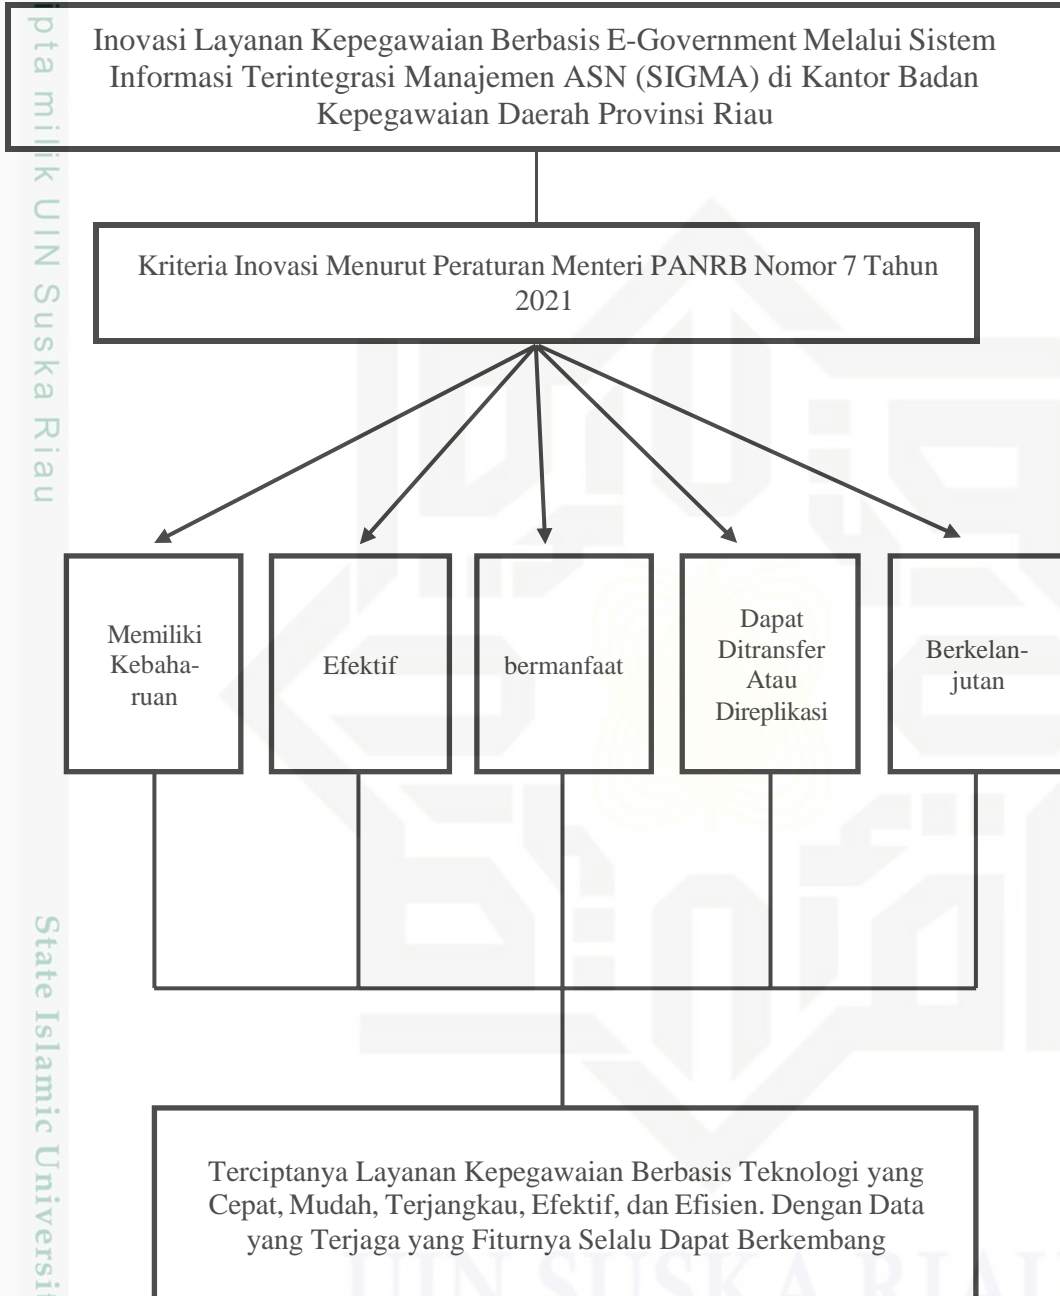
pta milik UIN Suska Riau

Inovasi Layanan Kepegawaian Berbasis E-Government Melalui Sistem Informasi Terintegrasi Manajemen ASN (SIGMA) di Kantor Badan Kepegawaian Daerah Provinsi Riau

Kriteria Inovasi Menurut Peraturan Menteri PANRB Nomor 7 Tahun 2021

Memiliki Kebaharuan

Efektif

bermanfaat

Dapat Ditransfer Atau Direplikasi

Berkelanjutan

Terciptanya Layanan Kepegawaian Berbasis Teknologi yang Cepat, Mudah, Terjangkau, Efektif, dan Efisien. Dengan Data yang Terjaga yang Fiturnya Selalu Dapat Berkembang

State Islamic Universit